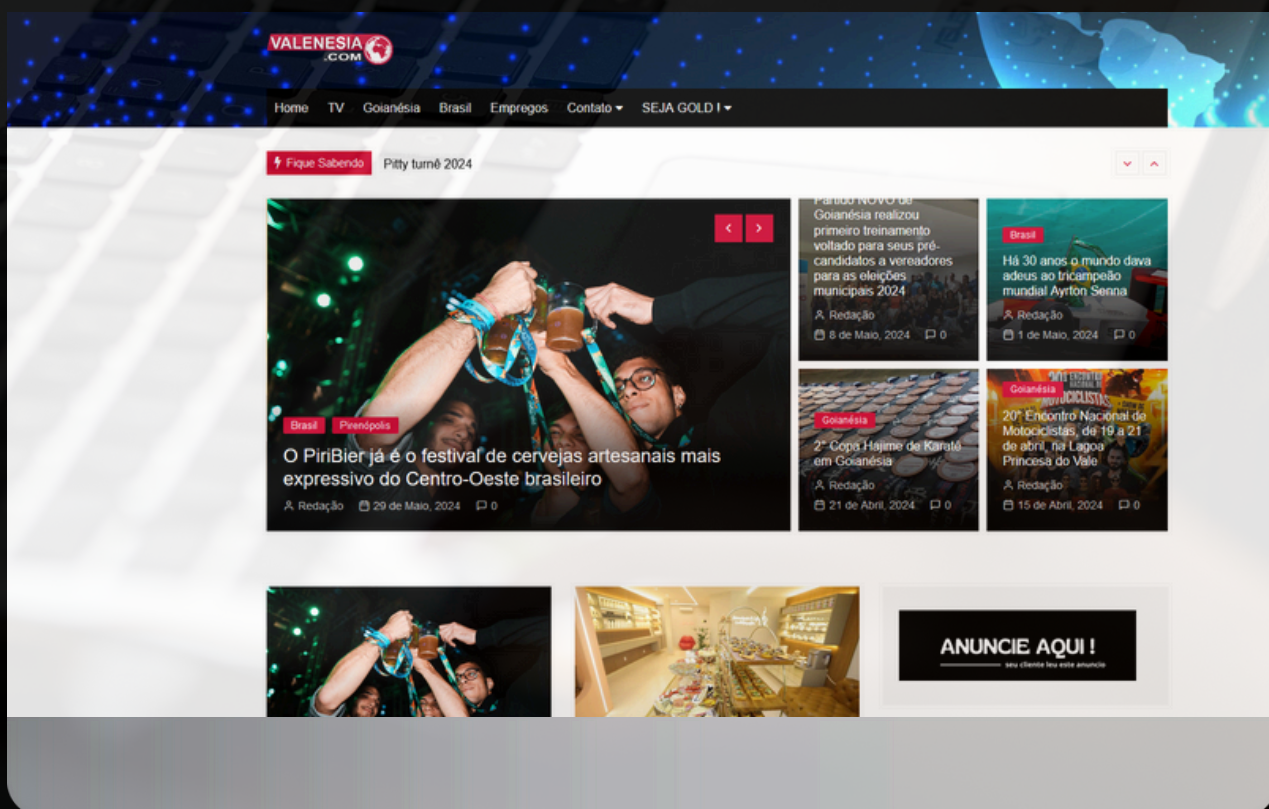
VALENESIA .COM

Home TV Goianésia Brasil Empregos Contato SEJA GOLD !

Fique Sabendo Pitty turnê 2024

Brasil Pirenópolis

O PiriBier já é o festival de cervejas artesanais mais expressivo do Centro-Oeste brasileiro

Redação 29 de Maio, 2024 0

Partido NOVO de Goianésia realizou primeiro treinamento voltado para seus pré-candidatos a vereadores para as eleições municipais 2024

Redação 8 de Maio, 2024 0

Brasil

Há 30 anos o mundo dava adeus ao tricampeão mundial Ayrton Senna

Redação 1 de Maio, 2024 0

Goianésia

2ª Copa Hajime de Karatê em Goianésia

Redação 21 de Abril, 2024 0

Goianésia

20º Encontro Nacional de Motociclistas, de 19 a 21 de abril, na Lagoa Princesa do Vale

Redação 15 de Abril, 2024 0

ANUNCIE AQUI !
seu cliente leu este anuncio